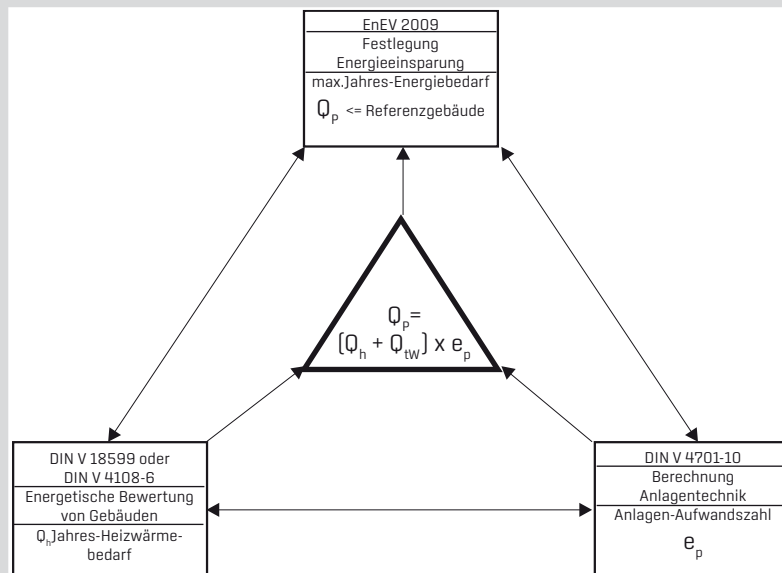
EnEV 2009
Festlegung Energieeinsparung
max.Jahres-Energiebedarf
$Q_p$ <= Referenzgebäude

$Q_p =$
$(Q_h + Q_{tW}) \times e_p$

DIN V 18599 oder
DIN V 4108-6
Energetische Bewertung von Gebäuden
$Q_h$Jahres-Heizwärmebedarf

DIN V 4701-10
Berechnung Anlagentechnik
Anlagen-Aufwandszahl
$e_p$